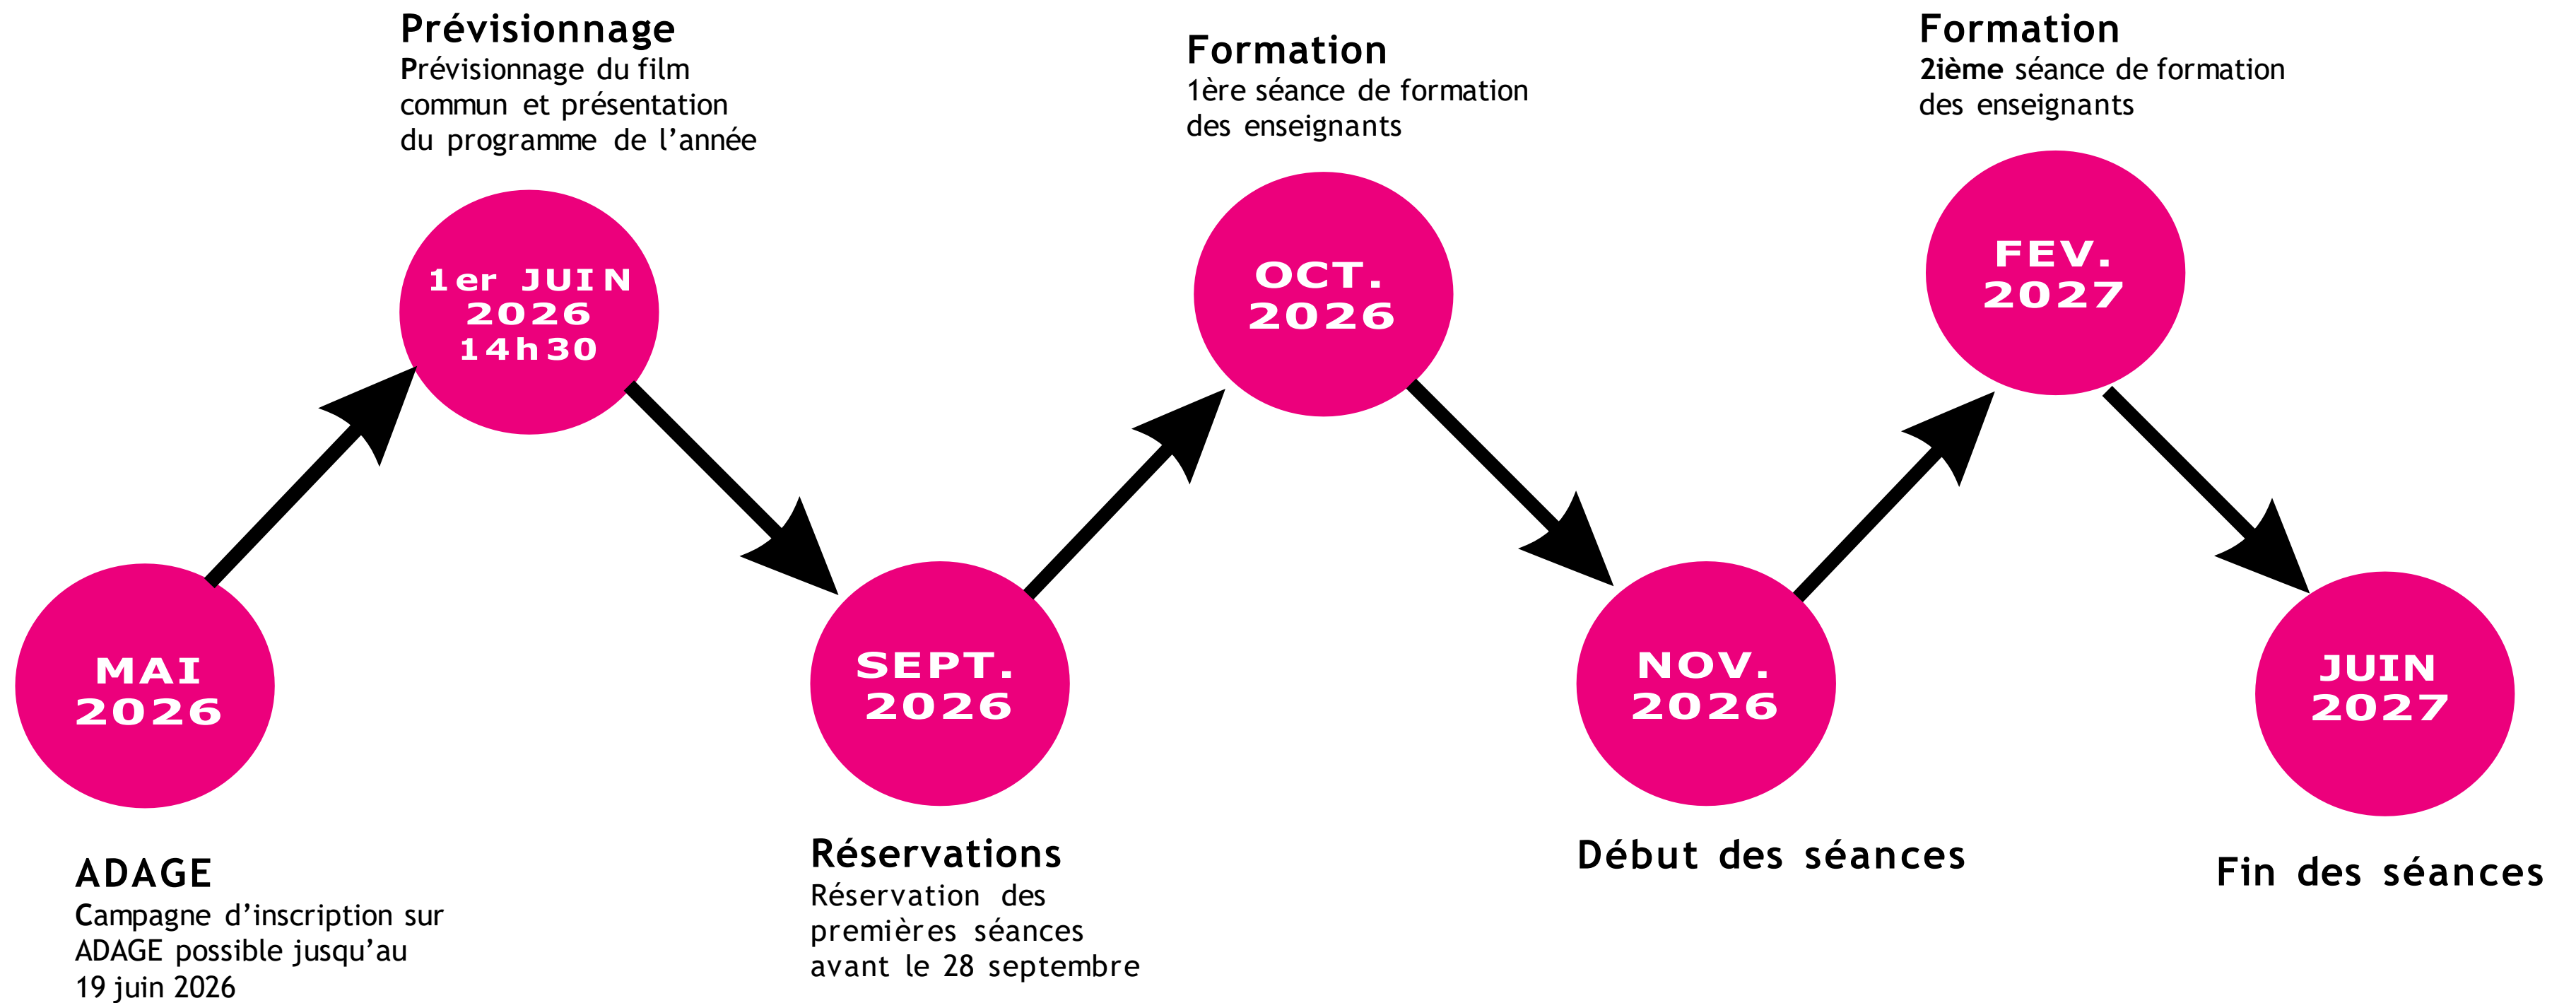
Prévisionnage
Prévisionnage du film commun et présentation du programme de l'année

Formation
1ère séance de formation des enseignants

Formation
2ième séance de formation des enseignants

1er JUIN 2026 14h30

OCT. 2026

FEV. 2027

MAI 2026

SEPT. 2026

NOV. 2026

JUIN 2027

ADAGE
Campagne d'inscription sur ADAGE possible jusqu'au 19 juin 2026

Réservations
Réservation des premières séances avant le 28 septembre

Début des séances

Fin des séances